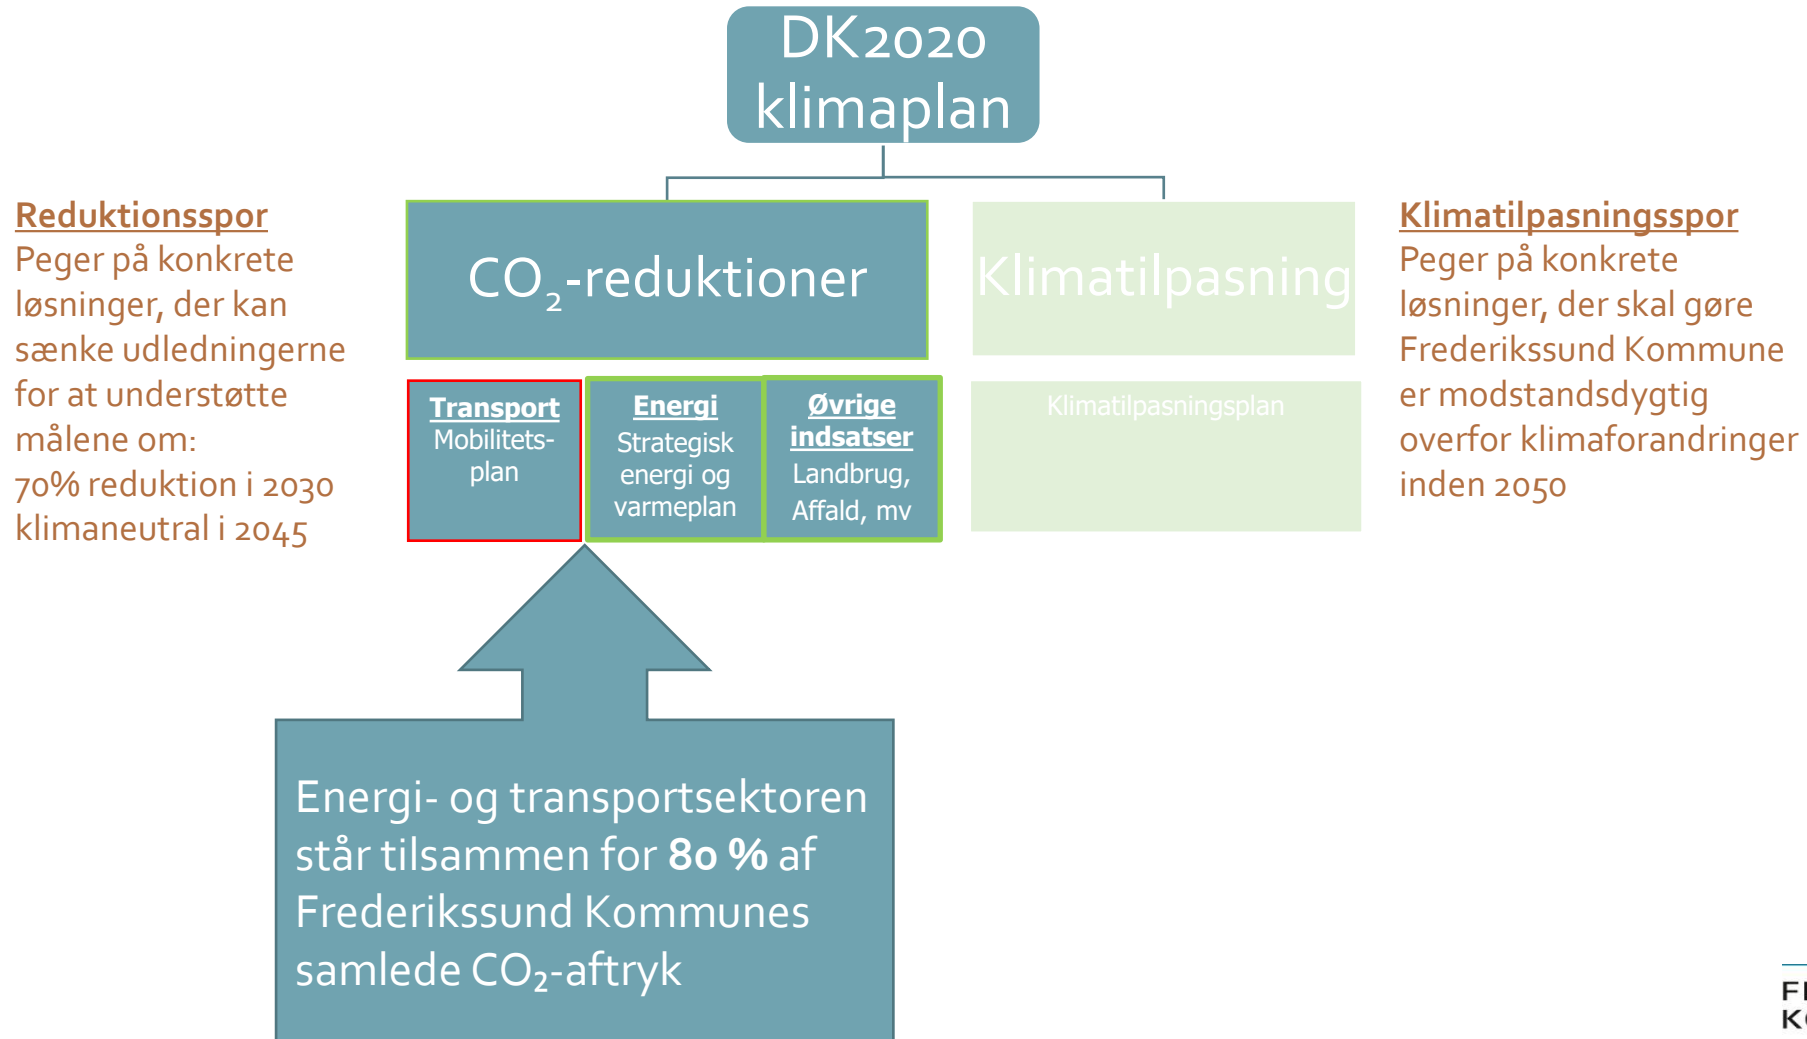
DK2020 klimaplan

Reduktionsspor
Peger på konkrete løsninger, der kan sænke udledningerne for at understøtte målene om:
70% reduktion i 2030
klimaneutral i 2045

$CO_2$-reduktioner

Klimatilpasning

Klimatilpasningsspor
Peger på konkrete løsninger, der skal gøre Frederikssund Kommune er modstandsdygtig overfor klimaforandringer inden 2050

Transport
Mobilitetsplan

Energi
Strategisk energi og varmeplan

Øvrige indsatser
Landbrug, Affald, mv

Klimatilpasningsplan

Energi- og transportsektoren står tilsammen for **80 %** af Frederikssund Kommunes samlede $CO_2$-aftryk

F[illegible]
K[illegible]